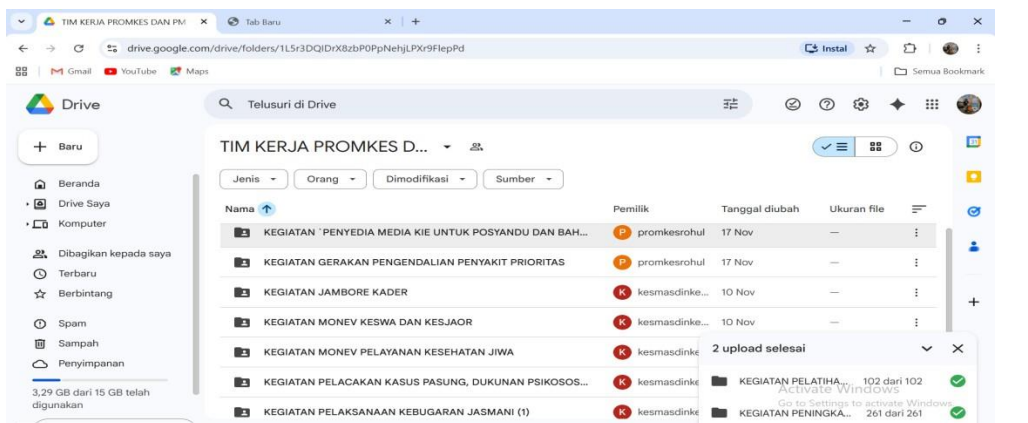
TIM KERJA PROMKES DAN PM ×
Tab Baru ×
+

drive.google.com/drive/folders/1L5r3DQIDrX8zbP0PpNehjLPXr9FlepPd
Instal

Gmail YouTube Maps
Semua Bookmark

Drive
Telusuri di Drive

+ Baru
Beranda
Drive Saya
Komputer
Dibagikan kepada saya
Terbaru
Berbintang
Spam
Sampah
Penyimpanan
3,29 GB dari 15 GB telah digunakan

TIM KERJA PROMKES D...

Jenis
Orang
Dimodifikasi
Sumber

| Nama | Pemilik | Tanggal diubah | Ukuran file |
|---|---|---|---|
| KEGIATAN `PENYEDIA MEDIA KIE UNTUK POSYANDU DAN BAH... | promkesrohul | 17 Nov | — |
| KEGIATAN GERAKAN PENGENDALIAN PENYAKIT PRIORITAS | promkesrohul | 17 Nov | — |
| KEGIATAN JAMBORE KADER | kesmasdinke... | 10 Nov | — |
| KEGIATAN MONEV KESWA DAN KESJAOR | kesmasdinke... | 10 Nov | — |
| KEGIATAN MONEV PELAYANAN KESEHATAN JIWA | kesmasdinke | | |
| KEGIATAN PELACAKAN KASUS PASUNG, DUKUNAN PSIKOSOS... | kesmasdinke | | |
| KEGIATAN PELAKSANAAN KEBUGARAN JASMANI (1) | kesmasdinke | | |

2 upload selesai
KEGIATAN PELATIHA... 102 dari 102
KEGIATAN PENINGKA... 261 dari 261
Activate Windows
Go to Settings to activate Windows.